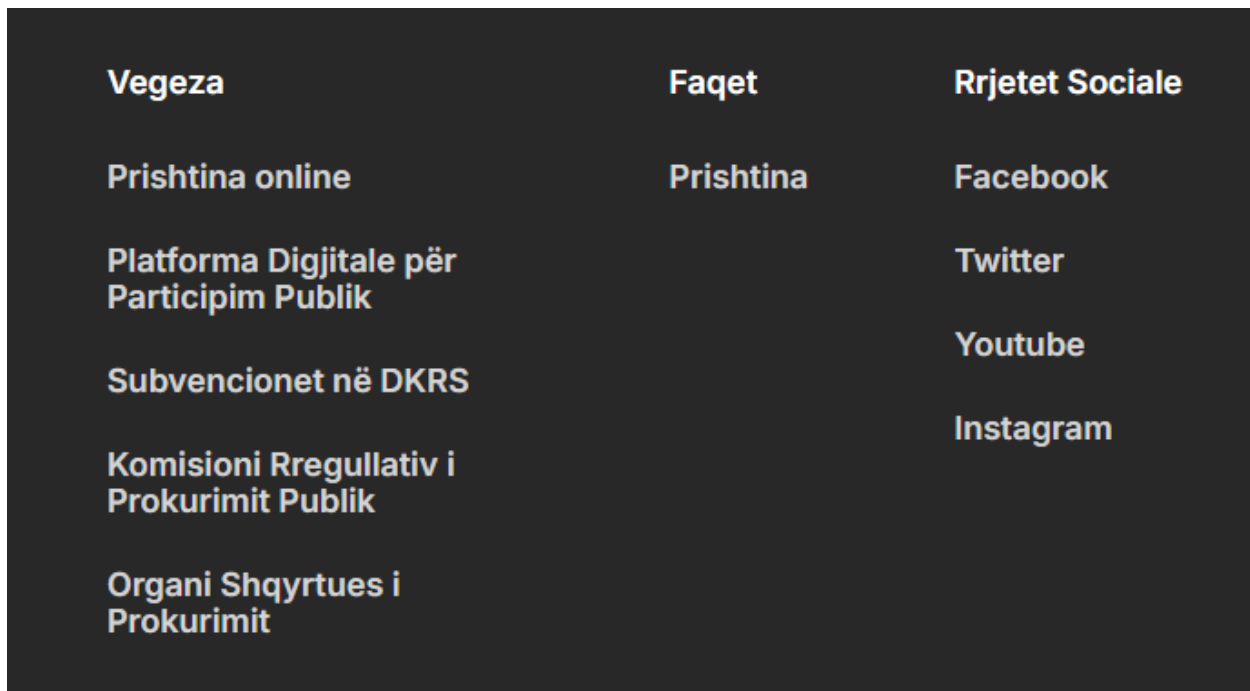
Vegeza

Prishtina online

Platforma Digjitale për Participim Publik

Subvencionet në DKRS

Komisioni Rregullativ i Prokurimit Publik

Organi Shqyrtues i Prokurimit

Faqet

Prishtina

Rrjetet Sociale

Facebook

Twitter

Youtube

Instagram